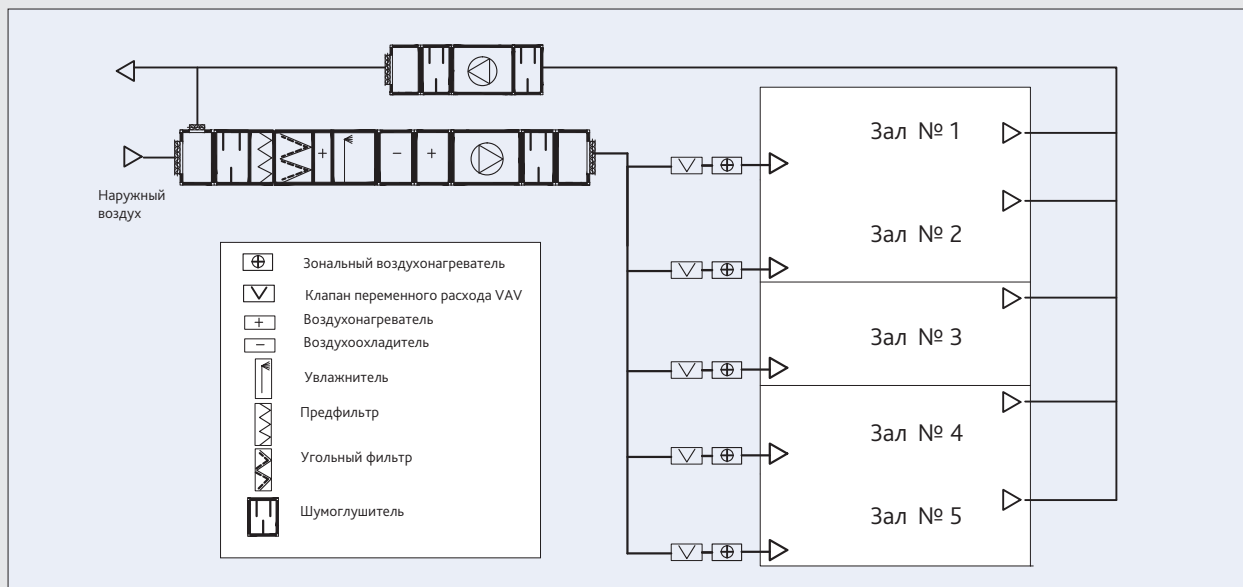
Наружный воздух

Зал № 1

Зал № 2

Зал № 3

Зал № 4

Зал № 5

Зональный воздухонагреватель

Клапан переменного расхода VAV

Воздухонагреватель

Воздухоохладитель

Увлажнитель

Предфильтр

Угольный фильтр

Шумоглушитель